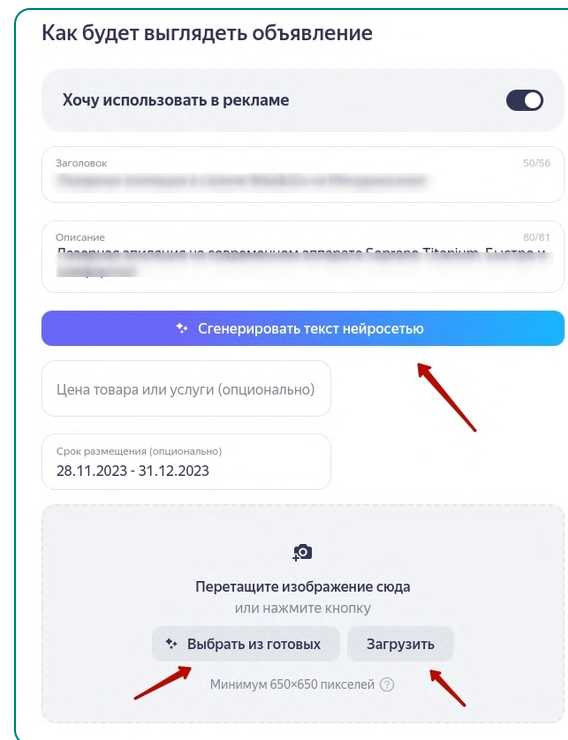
Как будет выглядеть объявление

Хочу использовать в рекламе

Заголовок
50/56
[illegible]

Описание
80/81
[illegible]

Сгенерировать текст нейросетью

Цена товара или услуги (опционально)

Срок размещения (опционально)
28.11.2023 - 31.12.2023

Перетащите изображение сюда
или нажмите кнопку

Выбрать из готовых
Загрузить

Минимум 650×650 пикселей ?